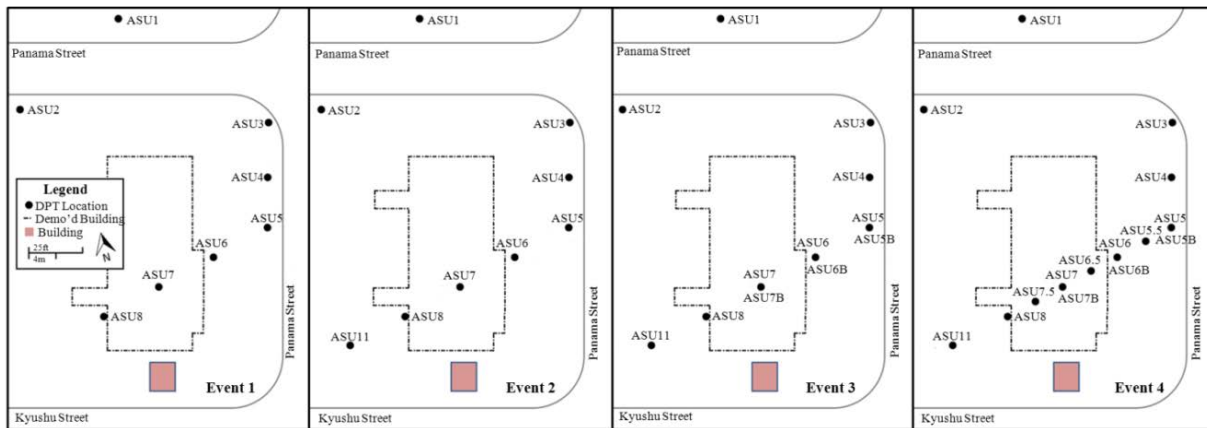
ASU1
Panama Street
ASU2
ASU3
ASU4
ASU5
Legend
DPT Location
Demo'd Building
Building
25ft
4m
N
ASU6
ASU7
ASU8
Panama Street
Event 1
Kyushu Street

ASU1
Panama Street
ASU2
ASU3
ASU4
ASU5
ASU6
ASU7
ASU8
ASU11
Panama Street
Event 2
Kyushu Street

ASU1
Panama Street
ASU2
ASU3
ASU4
ASU5
ASU5B
ASU6
ASU6B
ASU7
ASU7B
ASU8
ASU11
Panama Street
Event 3
Kyushu Street

ASU1
Panama Street
ASU2
ASU3
ASU4
ASU5
ASU5.5
ASU5B
ASU6
ASU6.5
ASU6B
ASU7
ASU7.5
ASU7B
ASU8
ASU11
Panama Street
Event 4
Kyushu Street